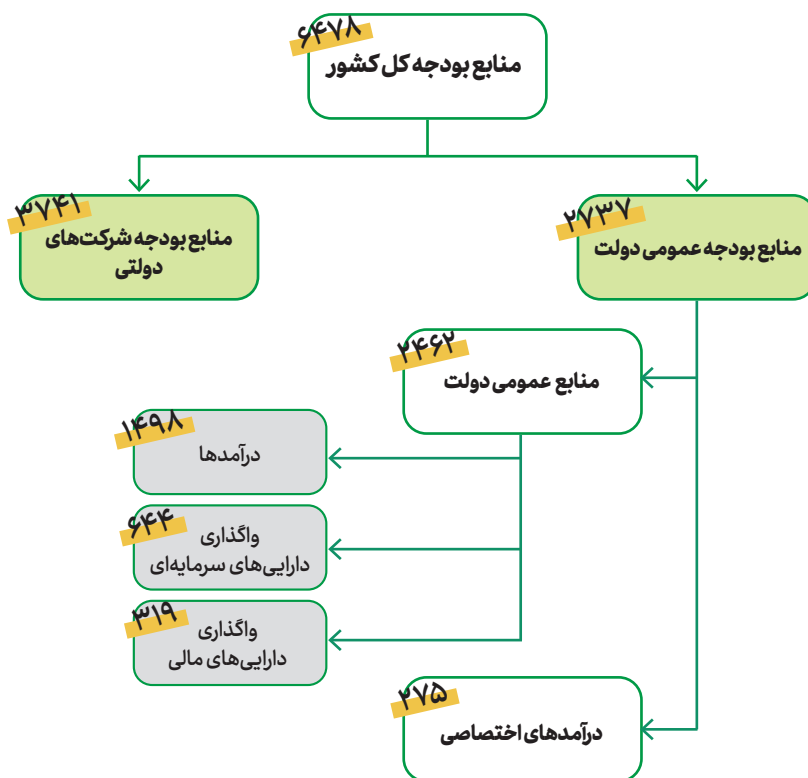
۶۴۷۸
منابع بودجه کل کشور

۳۷۴۱
منابع بودجه شرکت‌های دولتی

۲۷۳۷
منابع بودجه عمومی دولت

۲۴۶۲
منابع عمومی دولت

۱۴۹۸
درآمدها

۶۴۴
واگذاری دارایی‌های سرمایه‌ای

۳۱۹
واگذاری دارایی‌های مالی

۲۷۵
درآمدهای اختصاصی